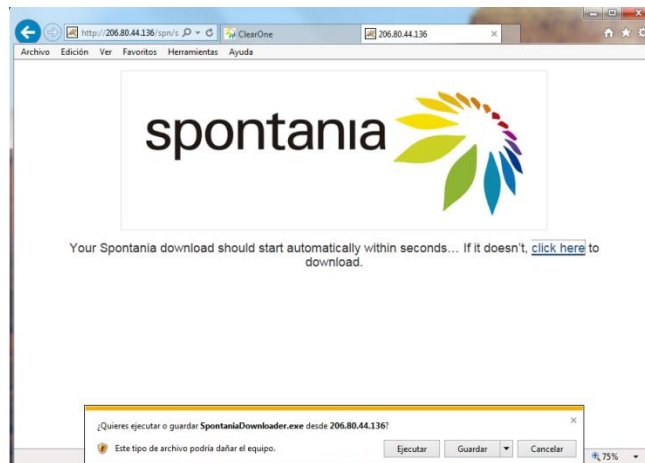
http://206.80.44.136/spn/s
ClearOne
206.80.44.136
Archivo Edición Ver Favoritos Herramientas Ayuda

spontania

Your Spontania download should start automatically within seconds… If it doesn't, click here to download.

¿Quieres ejecutar o guardar SpontaniaDownloader.exe desde 206.80.44.136?
Este tipo de archivo podría dañar el equipo.
Ejecutar
Guardar
Cancelar
75%